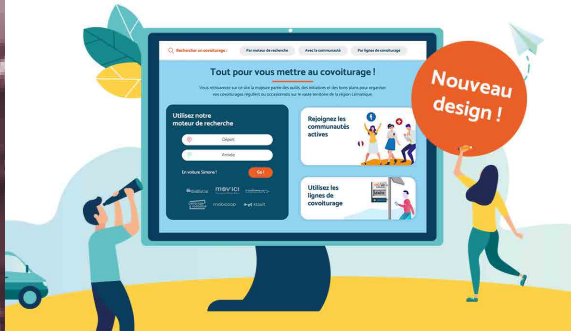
Rechercher un covoiturage : Par moteur de recherche Avec la communauté Par lignes de covoiturage

Tout pour vous mettre au covoiturage !

Vous retrouverez sur ce site la majeure partie des outils, des initiatives et des bons plans pour organiser vos covoiturages réguliers ou occasionnels sur le vaste territoire de la région Lémanique.

Utilisez notre moteur de recherche

Départ

Arrivée

En voiture Simone !

Go !

mov'ici

Rejoignez les communautés actives

Utilisez les lignes de covoiturage

Nouveau design !